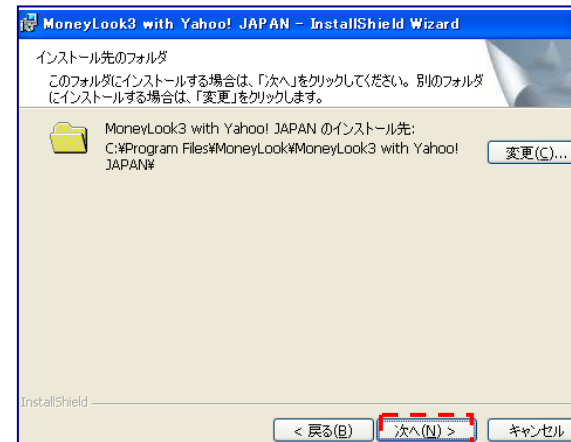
MoneyLook3 with Yahoo! JAPAN - InstallShield Wizard

インストール先のフォルダ

このフォルダにインストールする場合は、「次へ」をクリックしてください。別のフォルダにインストールする場合は、「変更」をクリックします。

MoneyLook3 with Yahoo! JAPAN のインストール先:
C:¥Program Files¥MoneyLook¥MoneyLook3 with Yahoo! JAPAN¥

変更(C)...

InstallShield

< 戻る(B)

次へ(N) >

キャンセル